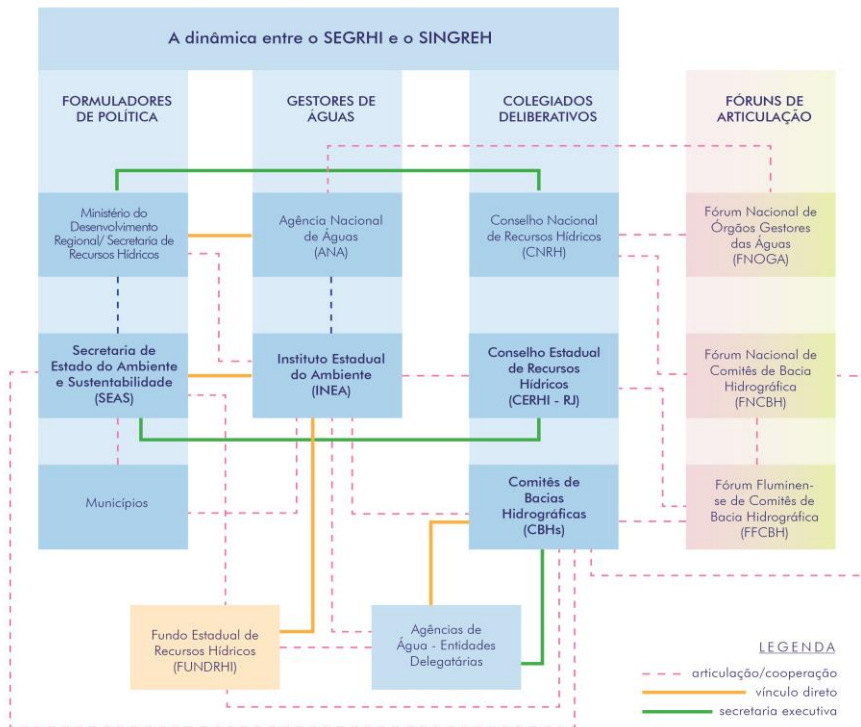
A dinâmica entre o SEGRHI e o SINGREH

FORMULADORES DE POLÍTICA

GESTORES DE ÁGUAS

COLEGIADOS DELIBERATIVOS

FÓRUNS DE ARTICULAÇÃO

Ministério do Desenvolvimento Regional/ Secretaria de Recursos Hídricos

Agência Nacional de Águas (ANA)

Conselho Nacional de Recursos Hídricos (CNRH)

Fórum Nacional de Órgãos Gestores das Águas (FNOGA)

Secretaria de Estado do Ambiente e Sustentabilidade (SEAS)

Instituto Estadual do Ambiente (INEA)

Conselho Estadual de Recursos Hídricos (CERHI - RJ)

Fórum Nacional de Comitês de Bacia Hidrográfica (FNCBH)

Municípios

Comitês de Bacias Hidrográficas (CBHs)

Fórum Fluminense de Comitês de Bacia Hidrográfica (FFCBH)

Fundo Estadual de Recursos Hídricos (FUNDRHI)

Agências de Água - Entidades Delegatárias

LEGENDA
articulação/cooperação
vínculo direto
secretaria executiva